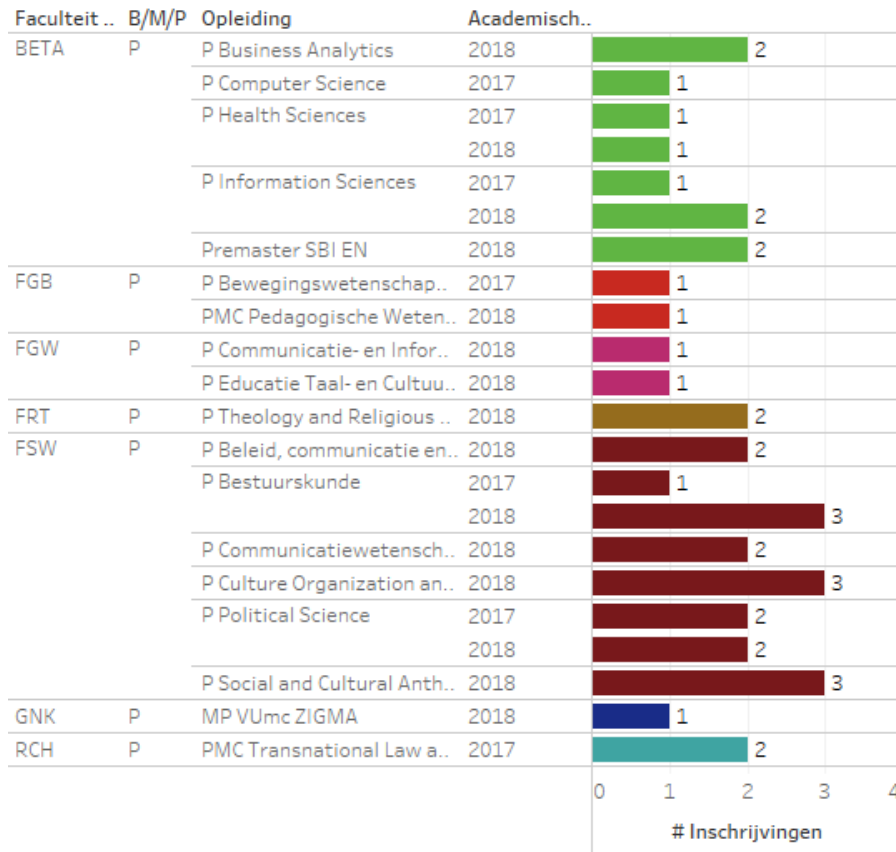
| Faculteit .. | B/M/P | Opleiding | Academisch.. | |
|---|---|---|---|---|
| BETA | P | P Business Analytics | 2018 | 2 |
| | | P Computer Science | 2017 | 1 |
| | | P Health Sciences | 2017 | 1 |
| | | | 2018 | 1 |
| | | P Information Sciences | 2017 | 1 |
| | | | 2018 | 2 |
| | | Premaster SBI EN | 2018 | 2 |
| FGB | P | P Bewegingswetenschap.. | 2017 | 1 |
| | | PMC Pedagogische Weten.. | 2018 | 1 |
| FGW | P | P Communicatie- en Infor.. | 2018 | 1 |
| | | P Educatie Taal- en Cultuu.. | 2018 | 1 |
| FRT | P | P Theology and Religious .. | 2018 | 2 |
| FSW | P | P Beleid, communicatie en.. | 2018 | 2 |
| | | P Bestuurskunde | 2017 | 1 |
| | | | 2018 | 3 |
| | | P Communicatiewetensch.. | 2018 | 2 |
| | | P Culture Organization an.. | 2018 | 3 |
| | | P Political Science | 2017 | 2 |
| | | | 2018 | 2 |
| | | P Social and Cultural Anth.. | 2018 | 3 |
| GNK | P | MP VUmc ZIGMA | 2018 | 1 |
| RCH | P | PMC Transnational Law a.. | 2017 | 2 |

0 1 2 3 4

# Inschrijvingen